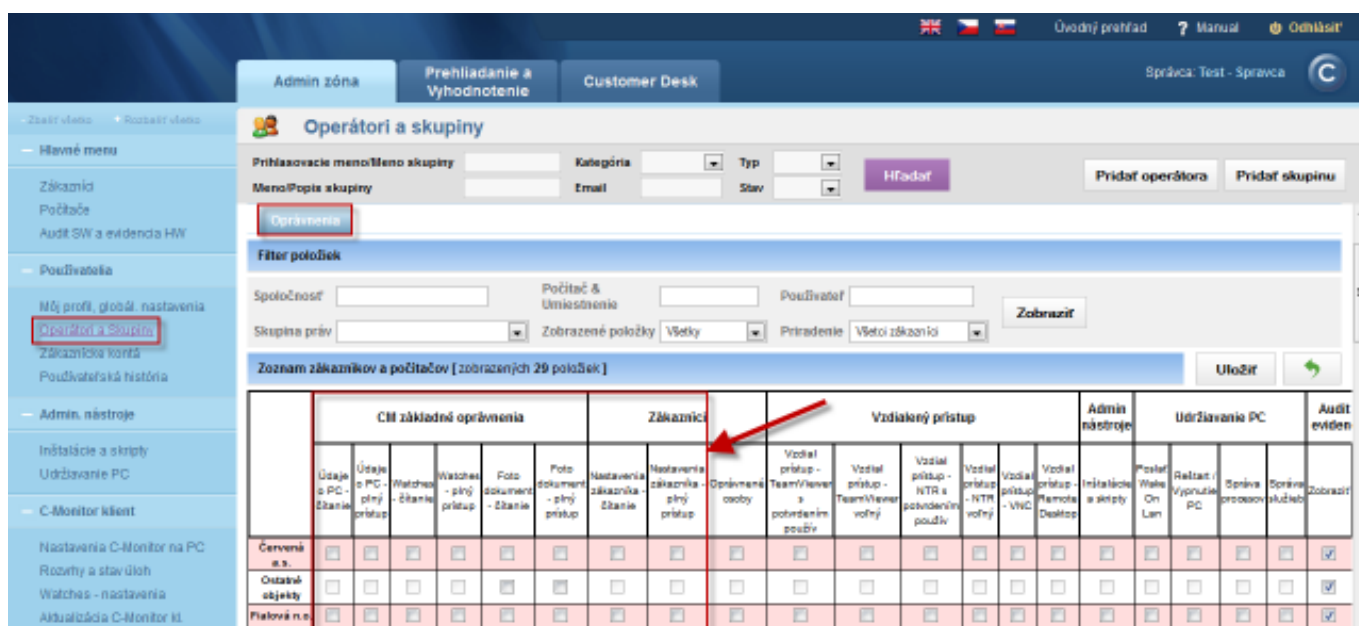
Úvodný prehľad ? Manual Odhlásiť

Admin zóna
Prehliadanie a Vyhodnotenie
Customer Desk

Správca: Test - Spravca

- Zbaliť všetko + Rozbaliť všetko

Hlavné menu
Zákazníci
Počítače
Audit SW a evidencia HW

Používatelia
Môj profil, globál. nastavenia
Operátori a Skupiny
Zákaznícke kontá
Používateľská história

Admin. nástroje
Inštalácie a skripty
Udržiavanie PC

C-Monitor klient
Nastavenia C-Monitor na PC
Rozvrhy a stav úloh
Watches - nastavenia
Aktualizácia C-Monitor kl.

Operátori a skupiny

Prihlasovacie meno/Meno skupiny
Meno/Popis skupiny
Kategória
Email
Typ
Stav
Hľadať
Pridať operátora
Pridať skupinu

Oprávnenia

Filter položiek

Spoločnosť
Skupina práv
Počítač & Umiestnenie
Zobrazené položky Všetky
Používateľ
Priradenie Všetci zákazníci
Zobraziť

Zoznam zákazníkov a počítačov [ zobrazených 29 položiek ]
Uložiť

| | CM základné oprávnenia | | | | | | Zákazníci | | | Vzdialený prístup | | | | | | Admin nástroje | Udržiavanie PC | | | | Audit eviden |
|---|---|---|---|---|---|---|---|---|---|---|---|---|---|---|---|---|---|---|---|---|---|
| | Údaje o PC - čítanie | Údaje o PC - plný prístup | Watches - čítanie | Watches - plný prístup | Foto dokument - čítanie | Foto dokument - plný prístup | Nastavenia zákazníka - čítanie | Nastavenia zákazníka - plný prístup | Oprávnené osoby | Vzdial. prístup - TeamViewer s potvrdením použív | Vzdial. prístup - TeamViewer voľný | Vzdial. prístup - NTR s potvrdením použív | Vzdial. prístup - NTR voľný | Vzdial. prístup - VNC | Vzdial. prístup - Remote Desktop | Inštalácie a skripty | Poslať Wake On Lan | Reštart / Vypnutie PC | Správa procesov | Správa služieb | Zobraziť |
| Červená a.s. | | | | | | | | | | | | | | | | | | | | | ☑ |
| Ostatné objekty | | | | | | | | | | | | | | | | | | | | | ☑ |
| Fialová n.o. | | | | | | | | | | | | | | | | | | | | | ☑ |